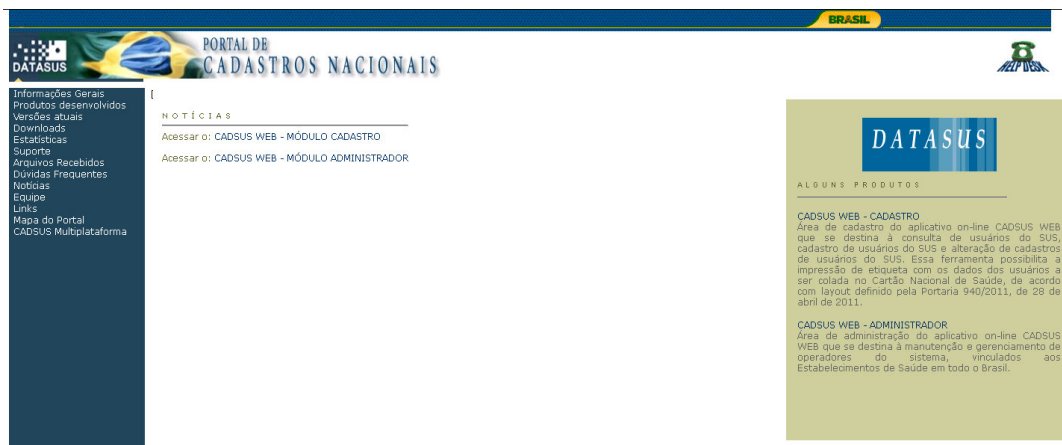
BRASIL

DATASUS

PORTAL DE
CADASTROS NACIONAIS

HELP DESK

Informações Gerais
Produtos desenvolvidos
Versões atuais
Downloads
Estatísticas
Suporte
Arquivos Recebidos
Dúvidas Frequentes
Notícias
Equipe
Links
Mapa do Portal
CADSUS Multiplataforma

[

NOTÍCIAS

Acessar o: CADSUS WEB - MÓDULO CADASTRO

Acessar o: CADSUS WEB - MÓDULO ADMINISTRADOR

DATASUS

ALGUNS PRODUTOS

CADSUS WEB - CADASTRO
Área de cadastro do aplicativo on-line CADSUS WEB que se destina à consulta de usuários do SUS, cadastro de usuários do SUS e alteração de cadastros de usuários do SUS. Essa ferramenta possibilita a impressão de etiqueta com os dados dos usuários a ser colada no Cartão Nacional de Saúde, de acordo com layout definido pela Portaria 940/2011, de 28 de abril de 2011.

CADSUS WEB - ADMINISTRADOR
Área de administração do aplicativo on-line CADSUS WEB que se destina à manutenção e gerenciamento de operadores do sistema, vinculados aos Estabelecimentos de Saúde em todo o Brasil.